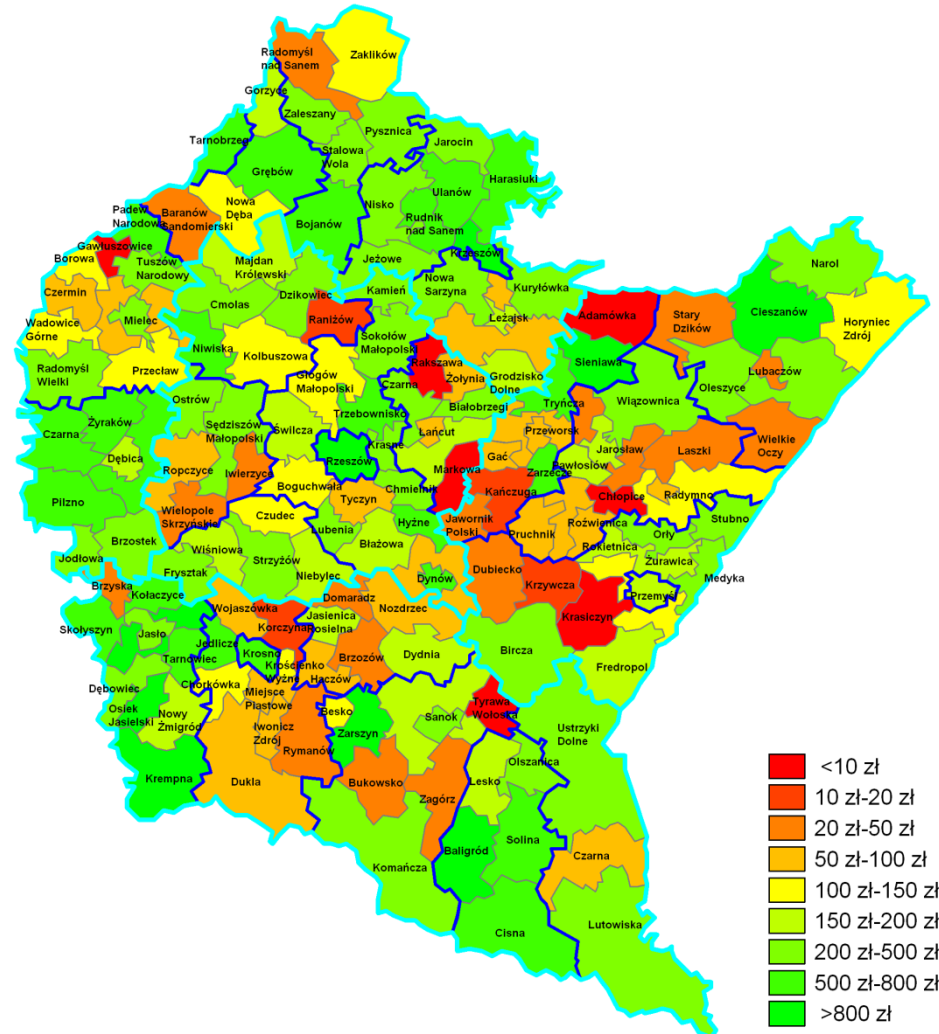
Radomyśl nad Sanem
Zaklików
Gorzyce
Zaleszany
Pysznica
Tarnobrzeg
Stalowa Wola
Jarocin
Grębów
Harasiuki
Nisko
Ulanów
Padew Narodowa
Baranów Sandomierski
Nowa Dęba
Bojanów
Rudnik nad Sanem
Gawłuszowice
Krzeszów
Borowa
Tuszów Narodowy
Majdan Królewski
Jeżowe
Narol
Nowa Sarzyna
Kuryłówka
Czermin
Cmolas
Dzikowiec
Kamień
Cieszanów
Wadowice Górne
Mielec
Raniżów
Leżajsk
Adamówka
Stary Dzików
Horyniec Zdrój
Sokołów Małopolski
Niwiska
Kolbuszowa
Radomyśl Wielki
Przecław
Głogów Małopolski
Rakszawa
Żołynia
Grodzisko Dolne
Sieniawa
Lubaczów
Oleszyce
Czarna
Ostrów
Trzebownisko
Białobrzegi
Tryńcza
Wiązownica
Żyraków
Sędziszów Małopolski
Czarna
Świlcza
Krasne
Łańcut
Przeworsk
Jarosław
Laszki
Wielkie Oczy
Dębica
Rzeszów
Gać
Zarzecze
Pawłosiów
Ropczyce
Iwierzyce
Markowa
Kańczuga
Chłopice
Radymno
Boguchwała
Chmielnik
Pilzno
Wielopole Skrzyńskie
Czudec
Tyczyn
Hyżne
Jawornik Polski
Pruchnik
Roźwienica
Orły
Stubno
Lubenia
Rokietnica
Jodłowa
Brzostek
Wiśniowa
Strzyżów
Błażowa
Żurawica
Frysztak
Niebylec
Dubiecko
Krzywcza
Medyka
Dynów
Brzyska
Kołaczyce
Domaradz
Przemyśl
Wojaszówka
Jasienica Rosielna
Nozdrzec
Skołyszyn
Krasiczyn
Jasło
Korczyna
Jedlicze
Tarnowiec
Krosno
Krościenko Wyżne
Brzozów
Dydnia
Bircza
Fredropol
Chorkówka
Haczów
Dębowiec
Miejsce Piastowe
Osiek Jasielski
Nowy Żmigród
Besko
Tyrawa Wołoska
Iwonicz Zdrój
Sanok
Ustrzyki Dolne
Zarszyn
Rymanów
Lesko
Krempna
Olszanica
Dukla
Bukowsko
Zagórz
Baligród
Solina
Czarna
Komańcza
Lutowiska
Cisna

<10 zł
10 zł-20 zł
20 zł-50 zł
50 zł-100 zł
100 zł-150 zł
150 zł-200 zł
200 zł-500 zł
500 zł-800 zł
>800 zł